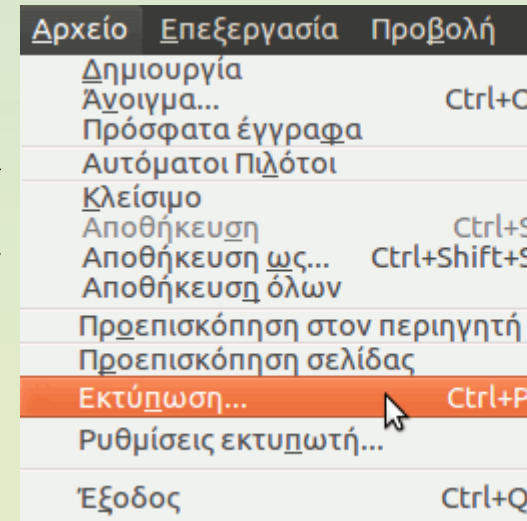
Αρχείο Επεξεργασία Προβολή

Δημιουργία
Άνοιγμα... Ctrl+O
Πρόσφατα έγγραφα
Αυτόματοι Πιλότοι
Κλείσιμο
Αποθήκευση Ctrl+S
Αποθήκευση ως... Ctrl+Shift+S
Αποθήκευση όλων
Προεπισκόπηση στον περιηγητή
Προεπισκόπηση σελίδας
Εκτύπωση... Ctrl+P
Ρυθμίσεις εκτυπωτή...
Έξοδος Ctrl+Q